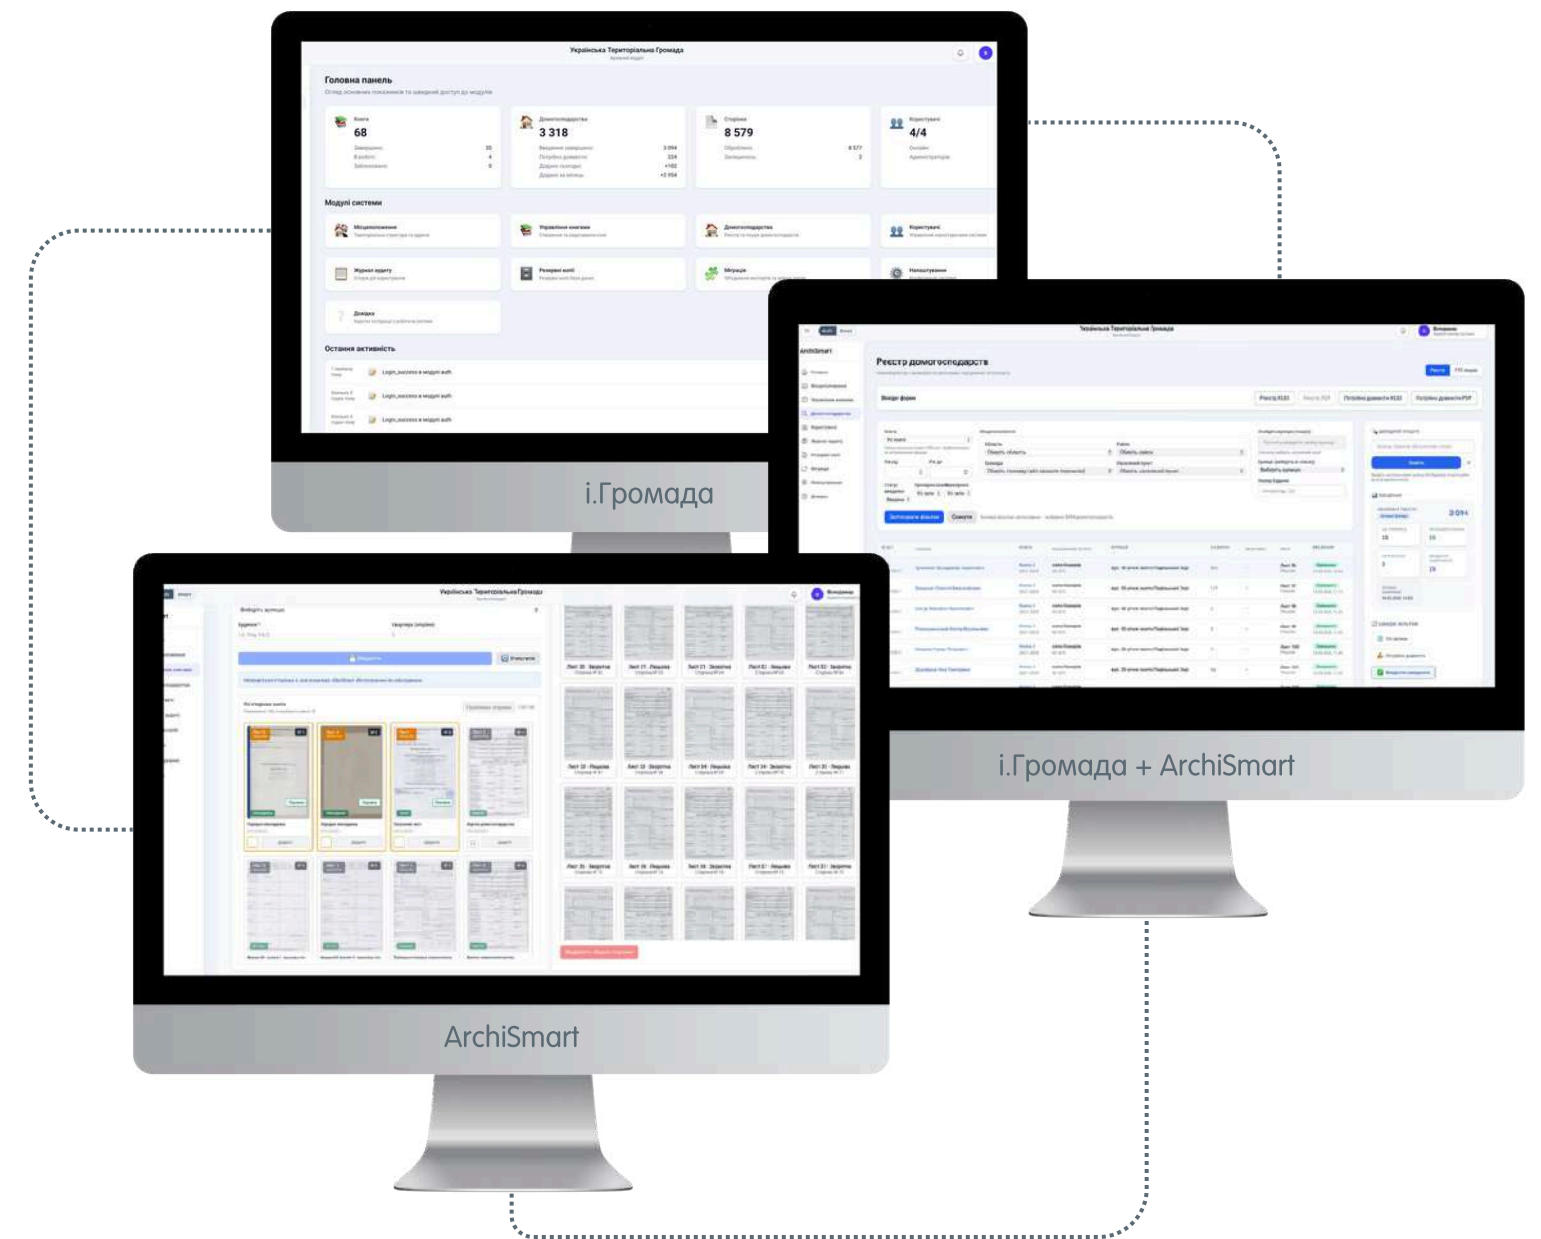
Українська Територіальна Громада

Головна панель

Книги
68

Домогосподарства
3 318

Сторінки
8 579

Користувачі
4/4

Модулі системи

Місцеположення

Управління книгами

Домогосподарства

Користувачі

Журнал аудиту

Резервні копії

Міграція

Налаштування

Довідка

Остання активність

Login_success в модулі auth

Login_success в модулі auth

Login_success в модулі auth

і.Громада

Українська Територіальна Громада

ArchiSmart

Реєстр домогосподарств

Вибір форми

Застосувати фільтри

Скинути

3 094

і.Громада + ArchiSmart

Українська Територіальна Громада

Виберіть вулицю

Будинок

Квартира (опційно)

ArchiSmart